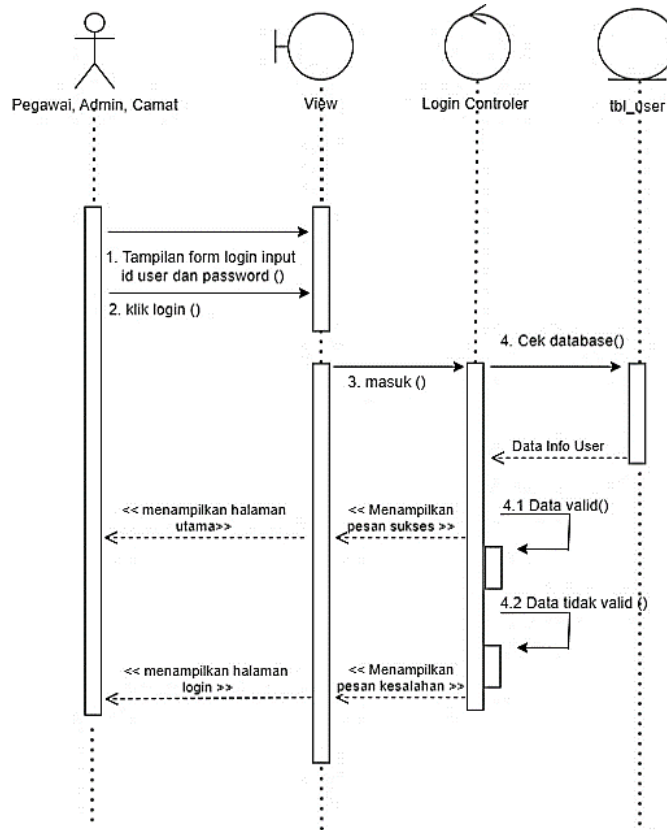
Pegawai, Admin, Camat

View

Login Controler

tbl_user

1. Tampilan form login input id user dan password ()

2. klik login ()

4. Cek database()

3. masuk ()

Data Info User

<< menampilkan halaman utama>>

<< Menampilkan pesan sukses >>

4.1 Data valid()

4.2 Data tidak valid ()

<< menampilkan halaman login >>

<< Menampilkan pesan kesalahan >>